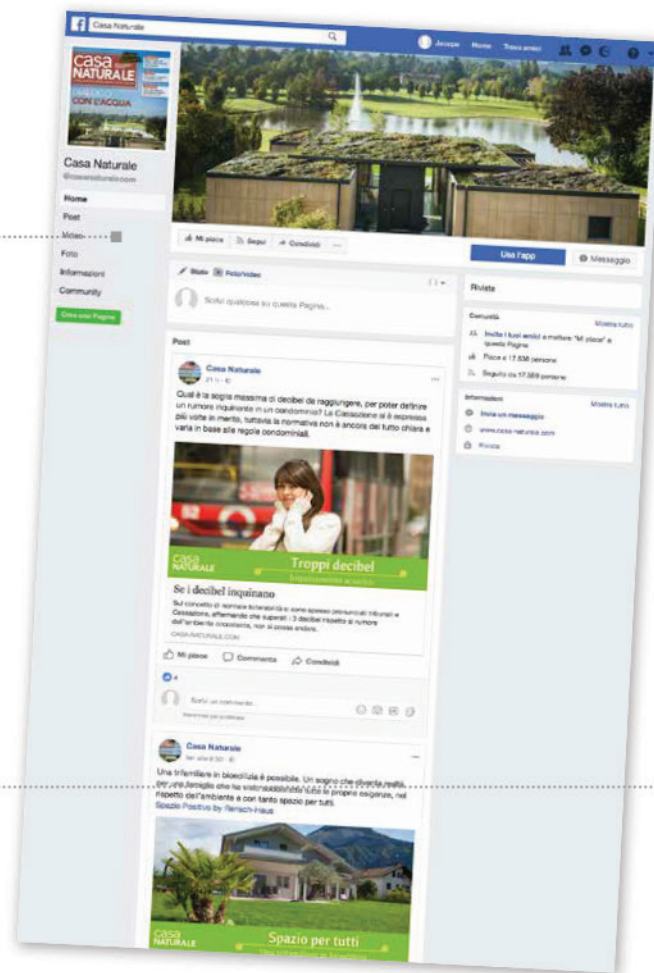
Casa Naturale

Jacopo Home Trova amici

casa NATURALE

CON L'ACQUA

Casa Naturale

@casanaturale.com

Home

Post

Video

Foto

Informazioni

Community

Crea una Pagina

Mi piace Segui Condividi ...

Usa l'app

Messaggio

Stato Foto/video

Scrivi qualcosa su questa Pagina...

Riviste

Community Mostra tutto

Invita i tuoi amici a mettere "Mi piace" a questa Pagina

Piace a 17.536 persone

Seguito da 17.359 persone

Informazioni Mostra tutto

Invia un messaggio

www.casa-naturale.com

Rivista

Post

Casa Naturale

21 h ·

Qual è la soglia massima di decibel da raggiungere, per poter definire un rumore inquinante in un condominio? La Cassazione si è espressa più volte in merito, tuttavia la normativa non è ancora del tutto chiara e varia in base alle regole condominiali.

casa NATURALE

Troppi decibel

Inquinamento acustico

Se i decibel inquinano

Sul concetto di normale tollerabilità si sono spesso pronunciati tribunali e Cassazione, affermando che superati i 3 decibel rispetto al rumore dell'ambiente circostante, non si possa andare.

CASA-NATURALE.COM

Mi piace Commenta Condividi

4

Scrivi un commento...

Casa Naturale

Ieri alle 8:30 ·

Una trifamiliare in bioedilizia è possibile. Un sogno che diventa realtà per una famiglia che ha visto soddisfatte tutte le proprie esigenze, nel rispetto dell'ambiente e con tanto spazio per tutti.

Spazio Positivo by Rensch-Haus

casa NATURALE

Spazio per tutti

Una trifamiliare in bioedilizia